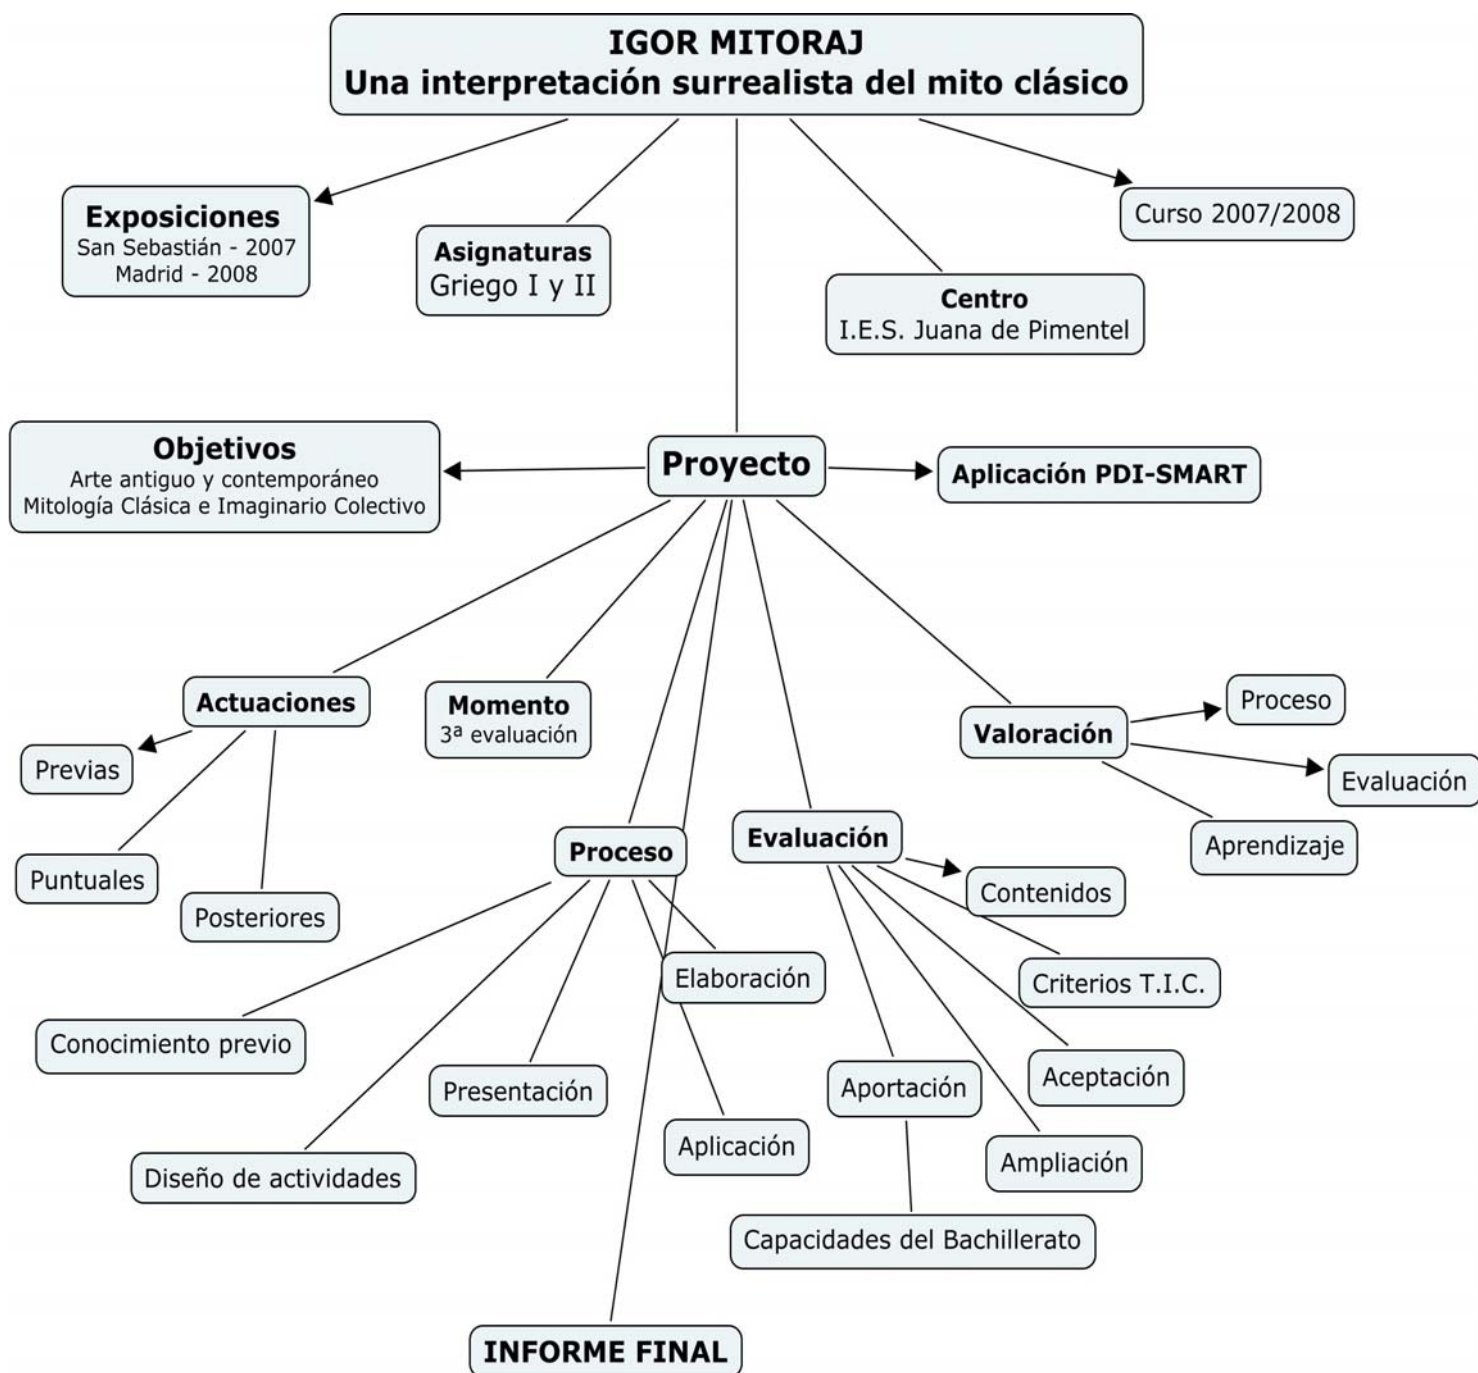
IGOR MITORAJ
Una interpretación surrealista del mito clásico

Exposiciones
San Sebastián - 2007
Madrid - 2008

Asignaturas
Griego I y II

Centro
I.E.S. Juana de Pimentel

Curso 2007/2008

Objetivos
Arte antiguo y contemporáneo
Mitología Clásica e Imaginario Colectivo

Proyecto

Aplicación PDI-SMART

Actuaciones

Previas

Puntuales

Posteriores

Momento
3ª evaluación

Valoración

Proceso

Evaluación

Aprendizaje

Proceso

Evaluación

Contenidos

Criterios T.I.C.

Aceptación

Ampliación

Aportación

Capacidades del Bachillerato

Elaboración

Conocimiento previo

Presentación

Aplicación

Diseño de actividades

INFORME FINAL